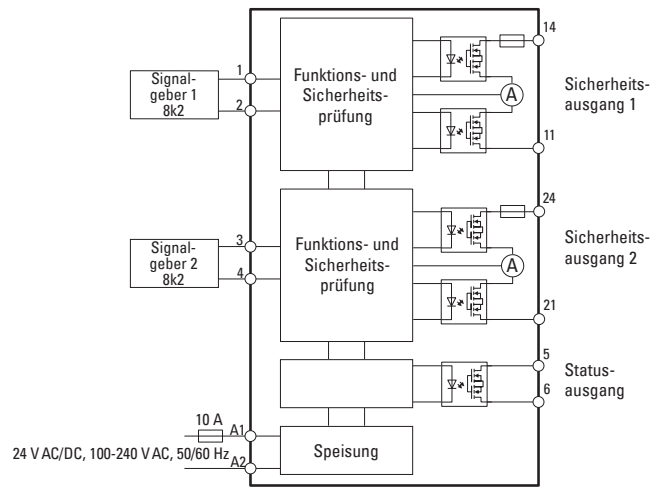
Signalgeber 1 8k2

1

2

Funktions- und Sicherheitsprüfung

14

A

11

Sicherheitsausgang 1

Signalgeber 2 8k2

3

4

Funktions- und Sicherheitsprüfung

24

A

21

Sicherheitsausgang 2

5

6

Statusausgang

10 A

A1

A2

24 V AC/DC, 100-240 V AC, 50/60 Hz

Speisung